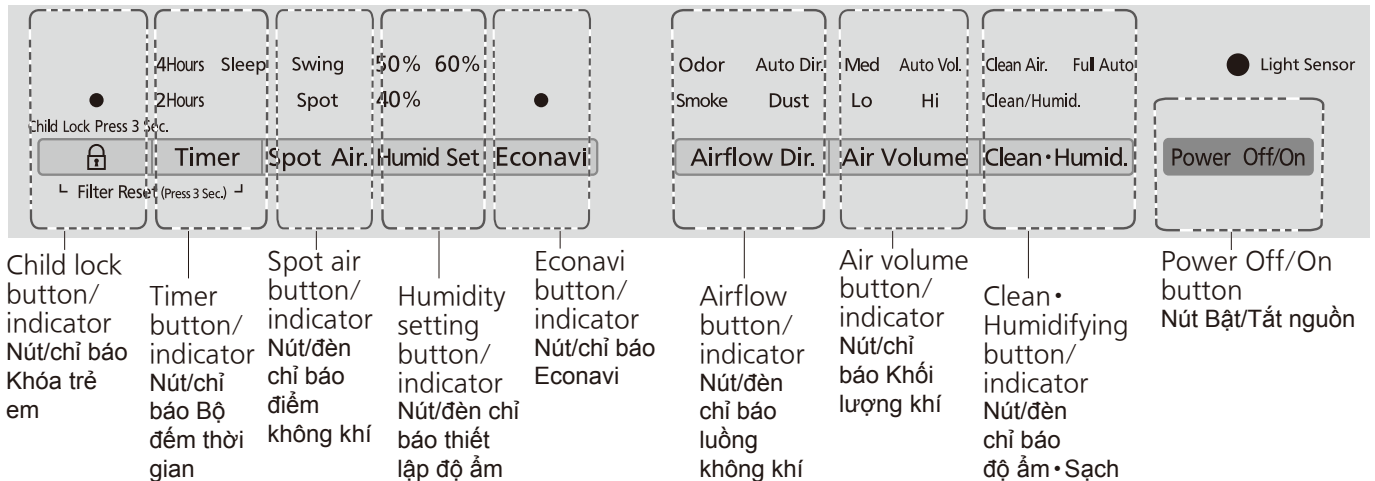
4Hours Sleep
2Hours

Swing
Spot

50% 60%
40%

Odor Auto Dir.
Smoke Dust

Med Auto Vol.
Lo Hi

Clean Air. Full Auto
Clean/Humid.

Light Sensor

Child Lock Press 3 Sec.

Timer

Spot Air.

Humid Set

Econavi

Airflow Dir.

Air Volume

Clean・Humid.

Power Off/On

Filter Reset (Press 3 Sec.)

Child lock button/ indicator
Nút/chỉ báo Khóa trẻ em

Timer button/ indicator
Nút/chỉ báo Bộ đếm thời gian

Spot air button/ indicator
Nút/đèn chỉ báo điểm không khí

Humidity setting button/ indicator
Nút/đèn chỉ báo thiết lập độ ẩm

Econavi button/ indicator
Nút/chỉ báo Econavi

Airflow button/ indicator
Nút/đèn chỉ báo luồng không khí

Air volume button/ indicator
Nút/chỉ báo Khối lượng khí

Clean・Humidifying button/ indicator
Nút/đèn chỉ báo độ ẩm・Sạch

Power Off/On button
Nút Bật/Tắt nguồn